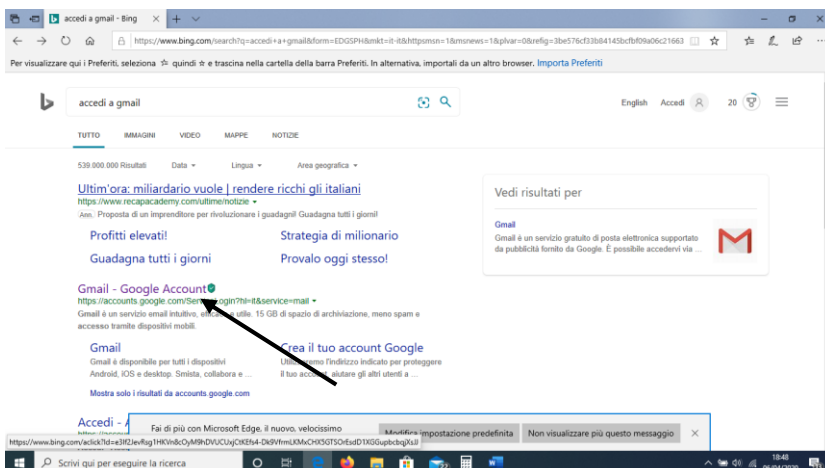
accedi a gmail - Bing

https://www.bing.com/search?q=accedi+a+gmail&form=EDGSPH&mkt=it-it&httpsmsn=1&msnews=1&plvar=0&refig=3be576cf33b84145bcfbf09a06c21663

Per visualizzare qui i Preferiti, seleziona ☆ quindi ☆ e trascina nella cartella della barra Preferiti. In alternativa, importali da un altro browser. Importa Preferiti

accedi a gmail

English Accedi 20

TUTTO IMMAGINI VIDEO MAPPE NOTIZIE

539.000.000 Risultati Data Lingua Area geografica

Ultim'ora: miliardario vuole | rendere ricchi gli italiani
https://www.recapacademy.com/ultime/notizie
Ann. Proposta di un imprenditore per rivoluzionare i guadagni! Guadagna tutti i giorni!

Profitti elevati! Strategia di milionario
Guadagna tutti i giorni Provalo oggi stesso!

Gmail - Google Account
https://accounts.google.com/ServiceLogin?hl=it&service=mail
Gmail è un servizio email intuitivo, efficiente e utile. 15 GB di spazio di archiviazione, meno spam e accesso tramite dispositivi mobili.

Gmail
Gmail è disponibile per tutti i dispositivi Android, iOS e desktop. Smista, collabora e ...

Crea il tuo account Google
Utilizzeremo l'indirizzo indicato per proteggere il tuo account, aiutare gli altri utenti a ...

Mostra solo i risultati da accounts.google.com

Accedi - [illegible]

Vedi risultati per

Gmail
Gmail è un servizio gratuito di posta elettronica supportato da pubblicità fornito da Google. È possibile accedervi via ...

Fai di più con Microsoft Edge, il nuovo, velocissimo
Modifica impostazione predefinita Non visualizzare più questo messaggio

https://www.bing.com/aclick?ld=e3lf2levRsg1HKVn8cOyM9hDVUCUxjCtKEfs4-Dk9VfrmLKMxCHX5GTSOrEsdD1XGGupbcbqjXsJl

Scrivi qui per eseguire la ricerca

18:48